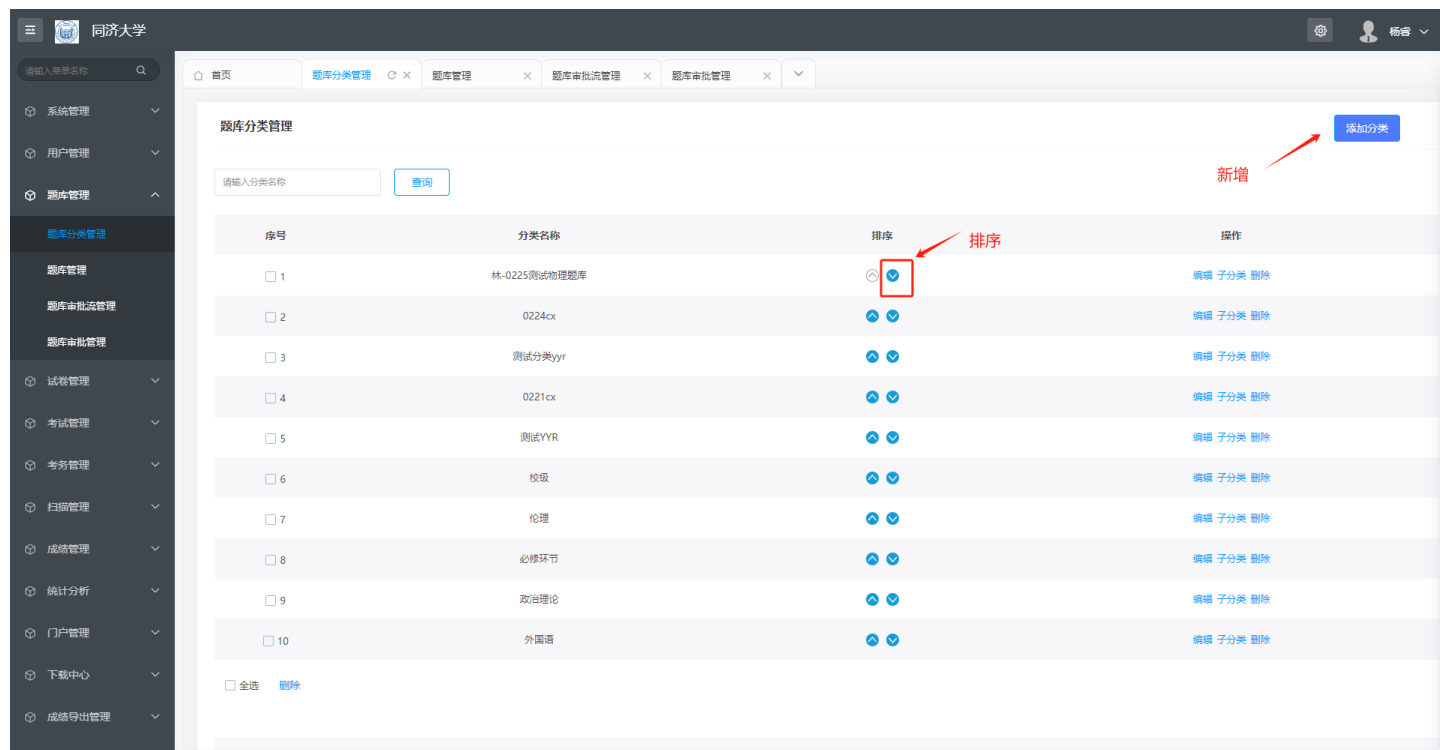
同济大学

杨睿

请输入菜单名称

系统管理
用户管理
题库管理
题库分类管理
题库管理
题库审批流管理
题库审批管理
试卷管理
考试管理
考务管理
扫描管理
成绩管理
统计分析
门户管理
下载中心
成绩导出管理

首页 | 题库分类管理 | 题库管理 | 题库审批流管理 | 题库审批管理

题库分类管理

添加分类

新增

请输入分类名称

查询

排序

| 序号 | 分类名称 | 排序 | 操作 |
|---|---|---|---|
| 1 | 林-0225测试物理题库 | | 编辑 子分类 删除 |
| 2 | 0224cx | | 编辑 子分类 删除 |
| 3 | 测试分类yyr | | 编辑 子分类 删除 |
| 4 | 0221cx | | 编辑 子分类 删除 |
| 5 | 测试YYR | | 编辑 子分类 删除 |
| 6 | 校级 | | 编辑 子分类 删除 |
| 7 | 伦理 | | 编辑 子分类 删除 |
| 8 | 必修环节 | | 编辑 子分类 删除 |
| 9 | 政治理论 | | 编辑 子分类 删除 |
| 10 | 外国语 | | 编辑 子分类 删除 |

全选 删除